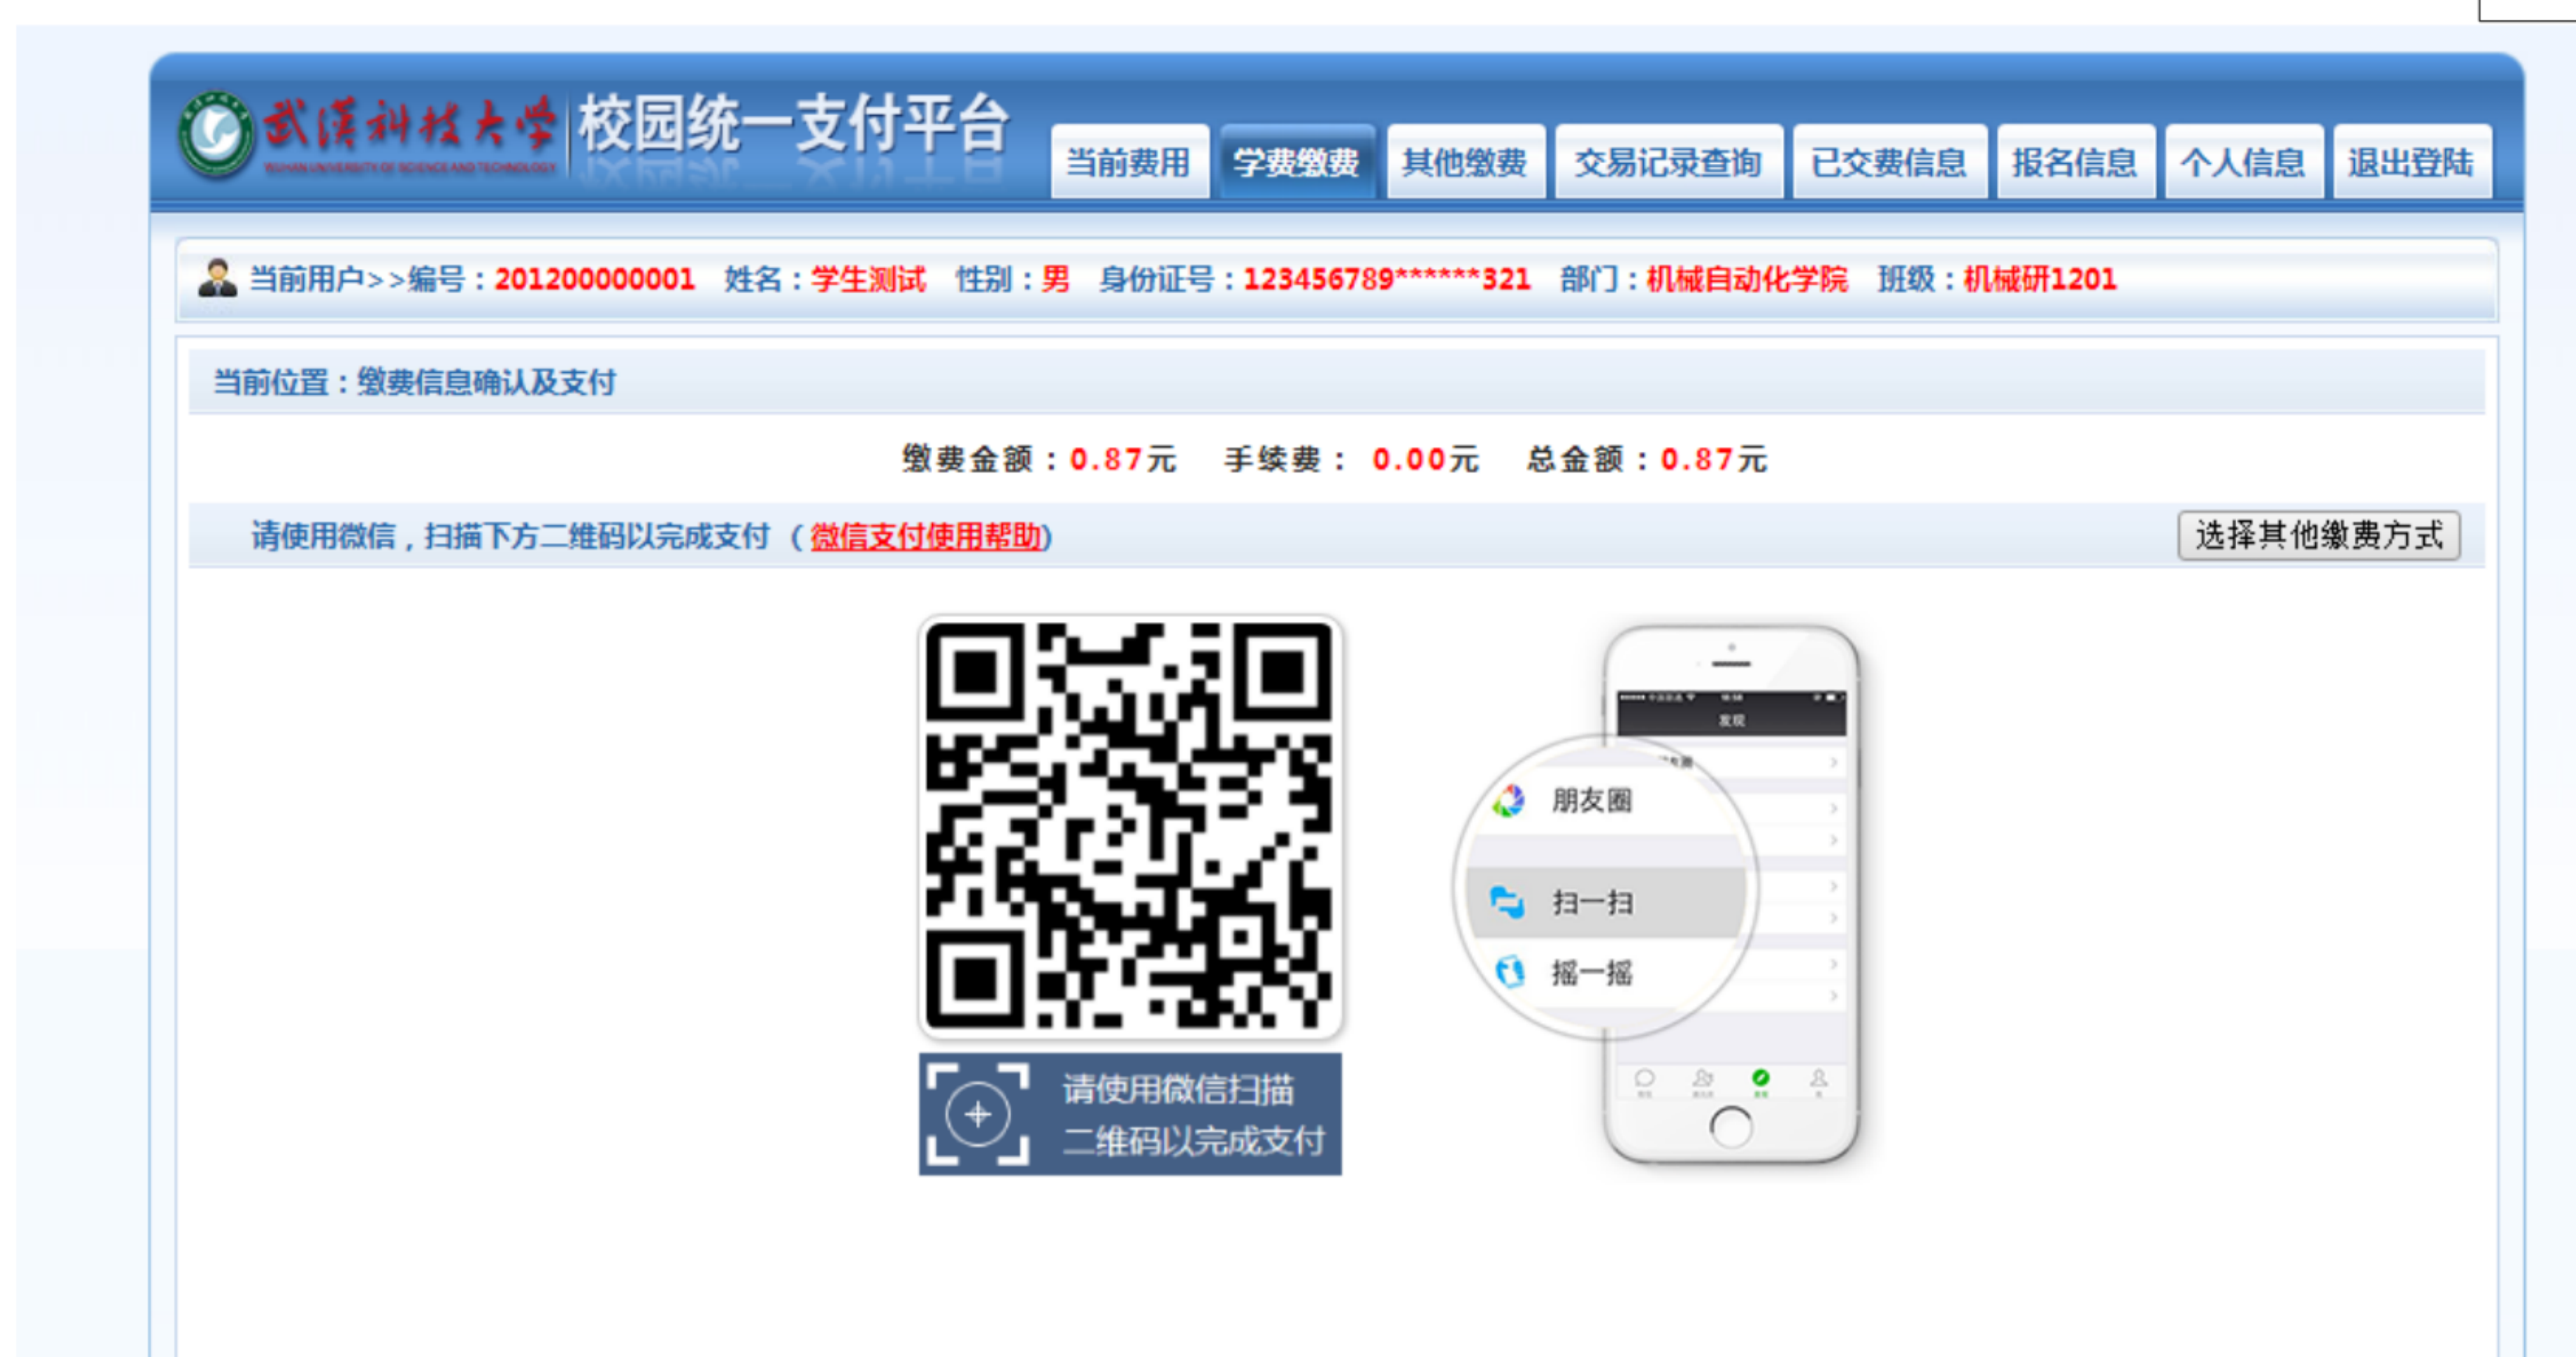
武漢科技大学 WUHAN UNIVERSITY OF SCIENCE AND TECHNOLOGY 校园统一支付平台

当前费用 学费缴费 其他缴费 交易记录查询 已交费信息 报名信息 个人信息 退出登陆

当前用户>>编号：201200000001 姓名：学生测试 性别：男 身份证号：123456789******321 部门：机械自动化学院 班级：机械研1201

当前位置：缴费信息确认及支付

缴费金额：0.87元 手续费： 0.00元 总金额：0.87元

请使用微信，扫描下方二维码以完成支付（微信支付使用帮助）

选择其他缴费方式

请使用微信扫描二维码以完成支付

发现

朋友圈

扫一扫

摇一摇